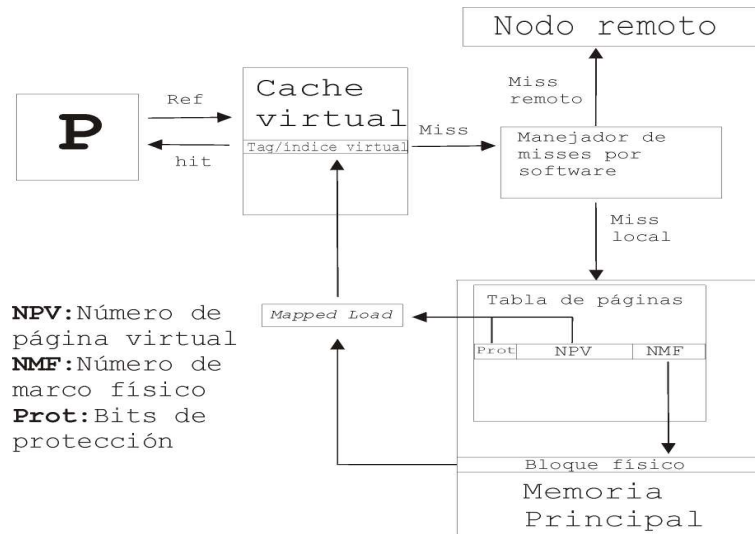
Nodo remoto

P

Ref

hit

Cache virtual

Tag/índice virtual

Miss

Miss remoto

Manejador de misses por software

Miss local

NPV:Número de página virtual
NMF:Número de marco físico
Prot:Bits de protección

Mapped Load

Tabla de páginas

Prot

NPV

NMF

Bloque físico

Memoria Principal